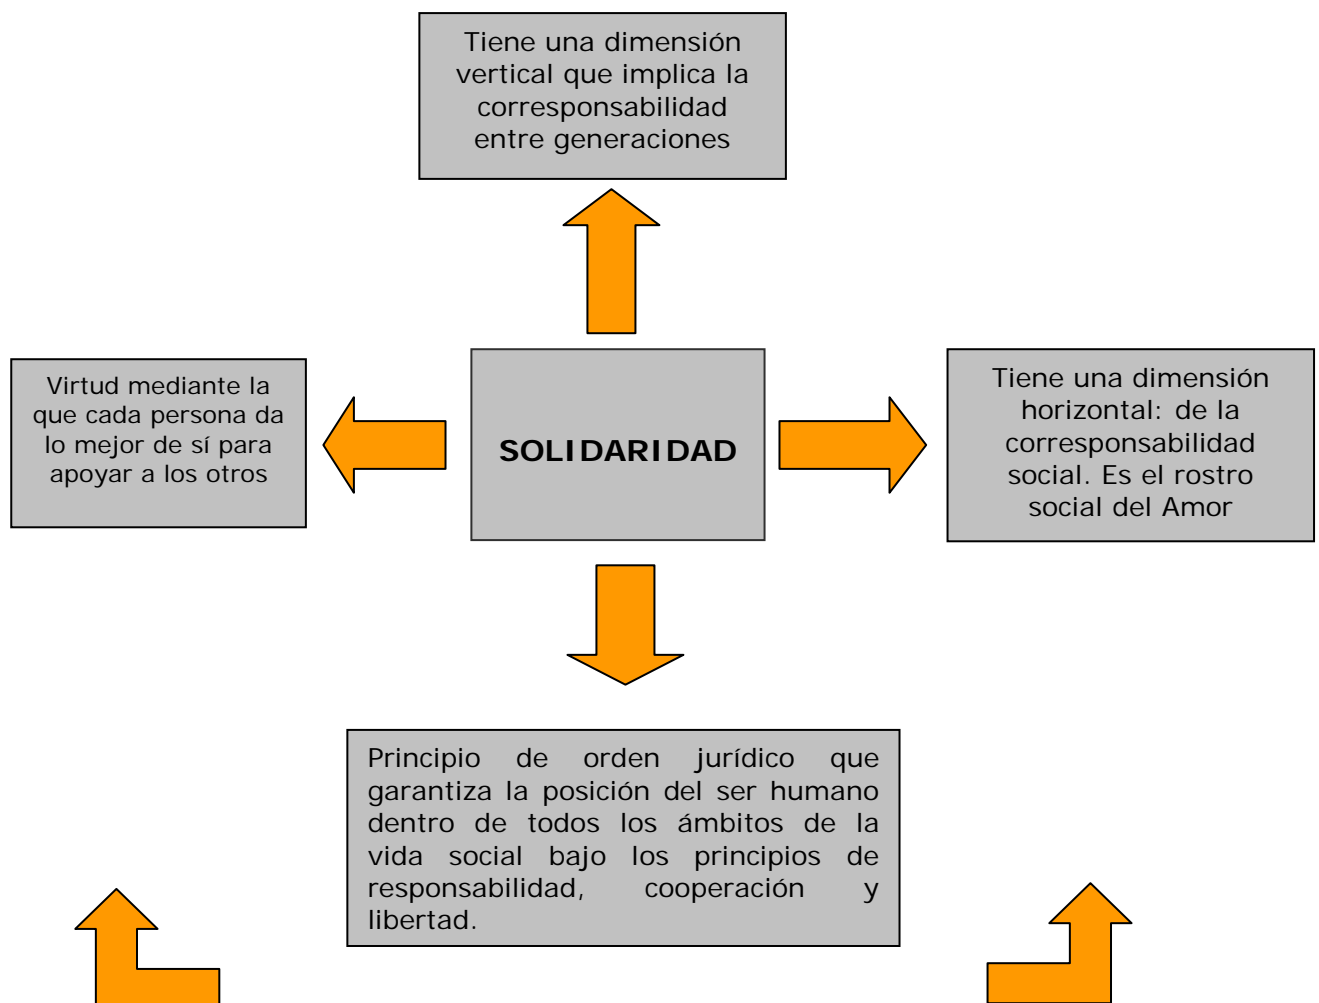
Tiene una dimensión vertical que implica la corresponsabilidad entre generaciones

Virtud mediante la que cada persona da lo mejor de sí para apoyar a los otros

SOLIDARIDAD

Tiene una dimensión horizontal: de la corresponsabilidad social. Es el rostro social del Amor

Principio de orden jurídico que garantiza la posición del ser humano dentro de todos los ámbitos de la vida social bajo los principios de responsabilidad, cooperación y libertad.